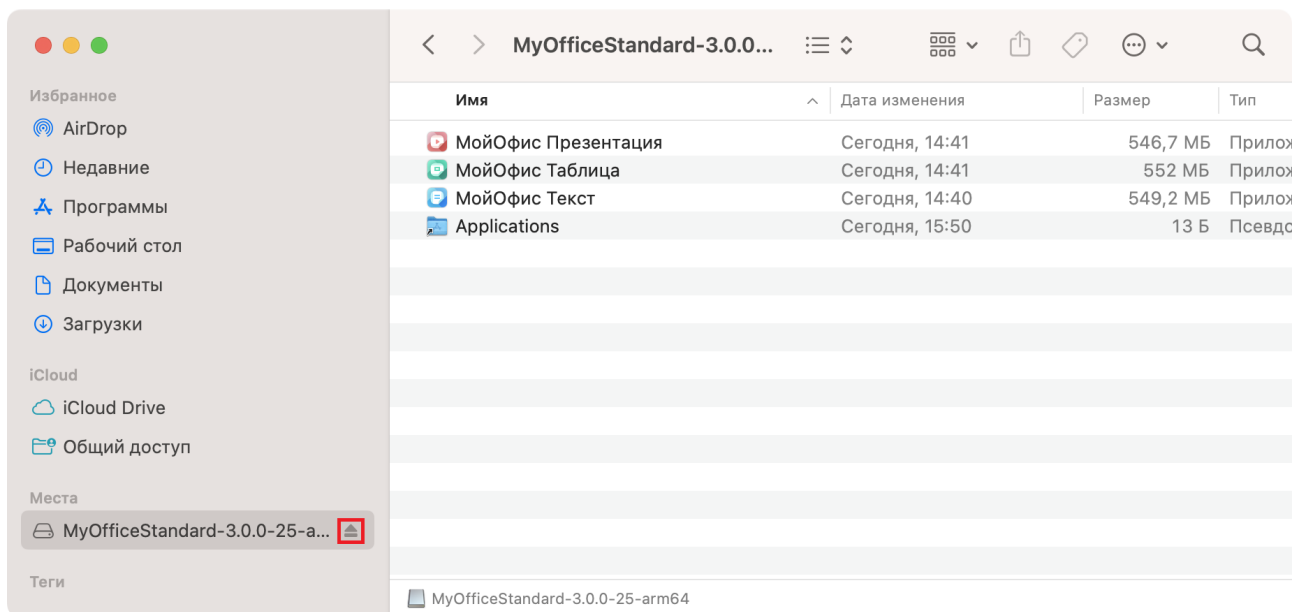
MyOfficeStandard-3.0.0...

Избранное
AirDrop
Недавние
Программы
Рабочий стол
Документы
Загрузки

iCloud
iCloud Drive
Общий доступ

Места
MyOfficeStandard-3.0.0-25-a...

Теги

| Имя | Дата изменения | Размер | Тип |
|---|---|---|---|
| МойОфис Презентация | Сегодня, 14:41 | 546,7 МБ | Прилож |
| МойОфис Таблица | Сегодня, 14:41 | 552 МБ | Прилож |
| МойОфис Текст | Сегодня, 14:40 | 549,2 МБ | Прилож |
| Applications | Сегодня, 15:50 | 13 Б | Псевдо |

MyOfficeStandard-3.0.0-25-arm64